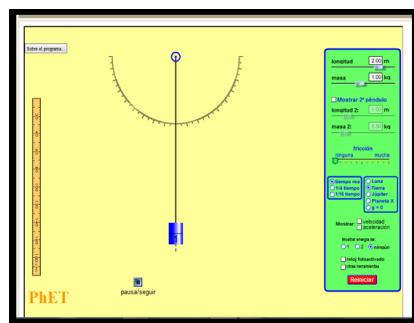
Sobre el programa...

longitud 2.00 m

masa 1.00 kg

Mostrar 2º péndulo

longitud 2: 1.00 m

masa 2: 0.50 kg

fricción

ninguna mucha

Tiempo real
1/4 tiempo
1/16 tiempo

Luna
Tierra
Júpiter
Planeta X
g = 0

Mostrar velocidad aceleración

Mostrar energía de:
1 2 ningún

reloj fotoactivado
otras herramientas

Reiniciar

pausa/seguir

PhET